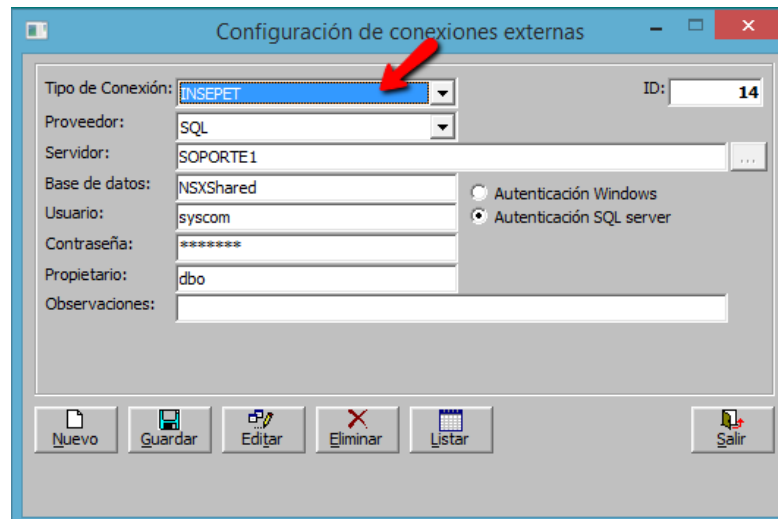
Configuración de conexiones externas

Tipo de Conexión: INSEPET
ID: 14
Proveedor: SQL
Servidor: SOPORTE1
...
Base de datos: NSXShared
Autenticación Windows
Autenticación SQL server
Usuario: syscom
Contraseña: *******
Propietario: dbo
Observaciones:

Nuevo
Guardar
Editar
Eliminar
Listar
Salir